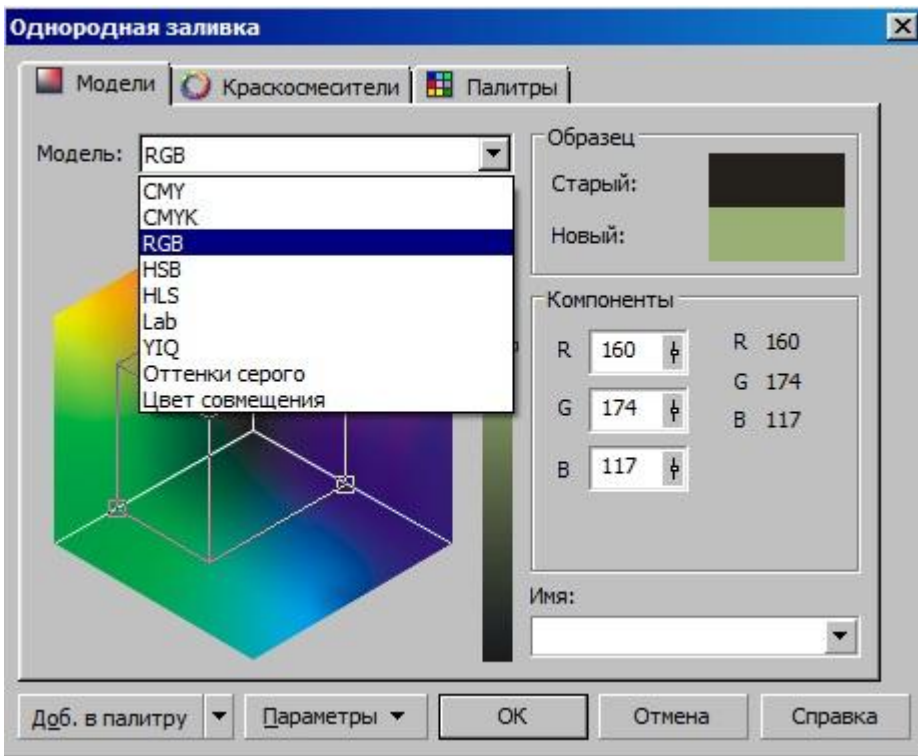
Однородная заливка

Модели | Краскосмесители | Палитры

Модель: RGB

CMY
CMYK
RGB
HSB
HLS
Lab
YIQ
Оттенки серого
Цвет совмещения

Образец
Старый:
Новый:

Компоненты
R 160
G 174
B 117

R 160
G 174
B 117

Имя:

Доб. в палитру
Параметры
OK
Отмена
Справка